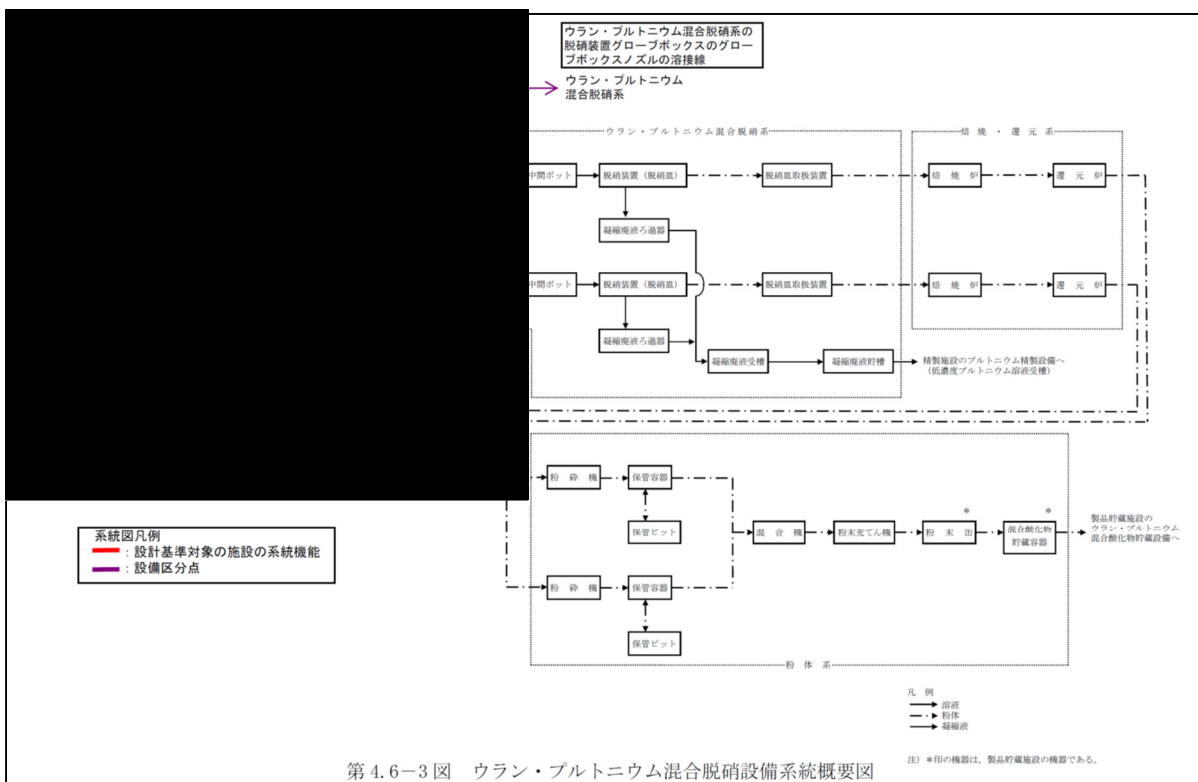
ウラン・プルトニウム混合脱硝系の脱硝装置グローブボックスのグローブボックスノズルの溶接線

ウラン・プルトニウム混合脱硝系

ウラン・プルトニウム混合脱硝系

焙焼・還元系

中間ポット
脱硝装置（脱硝皿）
脱硝皿取扱装置
焙焼炉
還元炉

凝縮廃液ろ過器

中間ポット
脱硝装置（脱硝皿）
脱硝皿取扱装置
焙焼炉
還元炉

凝縮廃液ろ過器
凝縮廃液受槽
凝縮廃液貯槽
精製施設のプルトニウム精製設備へ（低濃度プルトニウム溶液受槽）

粉砕機
保管容器
保管ピット
混合機
粉末充てん機
粉末缶 *
混合酸化物貯蔵容器 *
製品貯蔵施設のウラン・プルトニウム混合酸化物貯蔵設備へ

粉砕機
保管容器
保管ピット

粉体系

系統図凡例
：設計基準対象の施設の系統機能
：設備区分点

凡例
溶液
粉体
凝縮液

第4.6−3図　ウラン・プルトニウム混合脱硝設備系統概要図

注）*印の機器は，製品貯蔵施設の機器である。